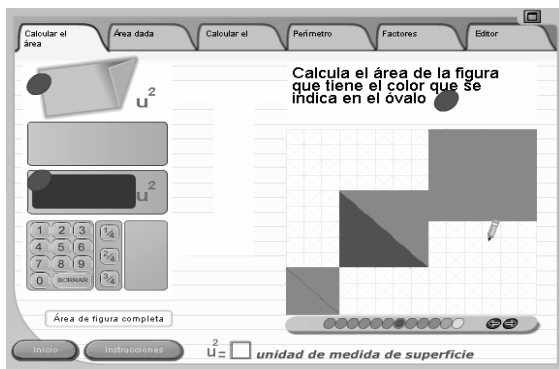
Calcular el área

Área dada

Calcular el

Perímetro

Factores

Editor

$u^2$

$u^2$

Calcula el área de la figura que tiene el color que se indica en el óvalo

1 2 3
4 5 6
7 8 9
0 BORRAR

$\frac{1}{4}$
$\frac{2}{4}$
$\frac{3}{4}$

Área de figura completa

Inicio

Instrucciones

$u^2$ = ☐ unidad de medida de superficie